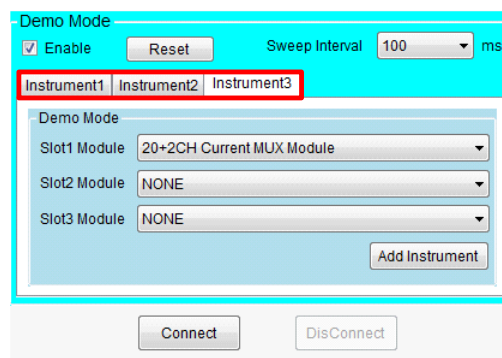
Demo Mode

Enable

Reset

Sweep Interval 100 ms

Instrument1 Instrument2 Instrument3

Demo Mode

Slot1 Module 20+2CH Current MUX Module

Slot2 Module NONE

Slot3 Module NONE

Add Instrument

Connect

DisConnect